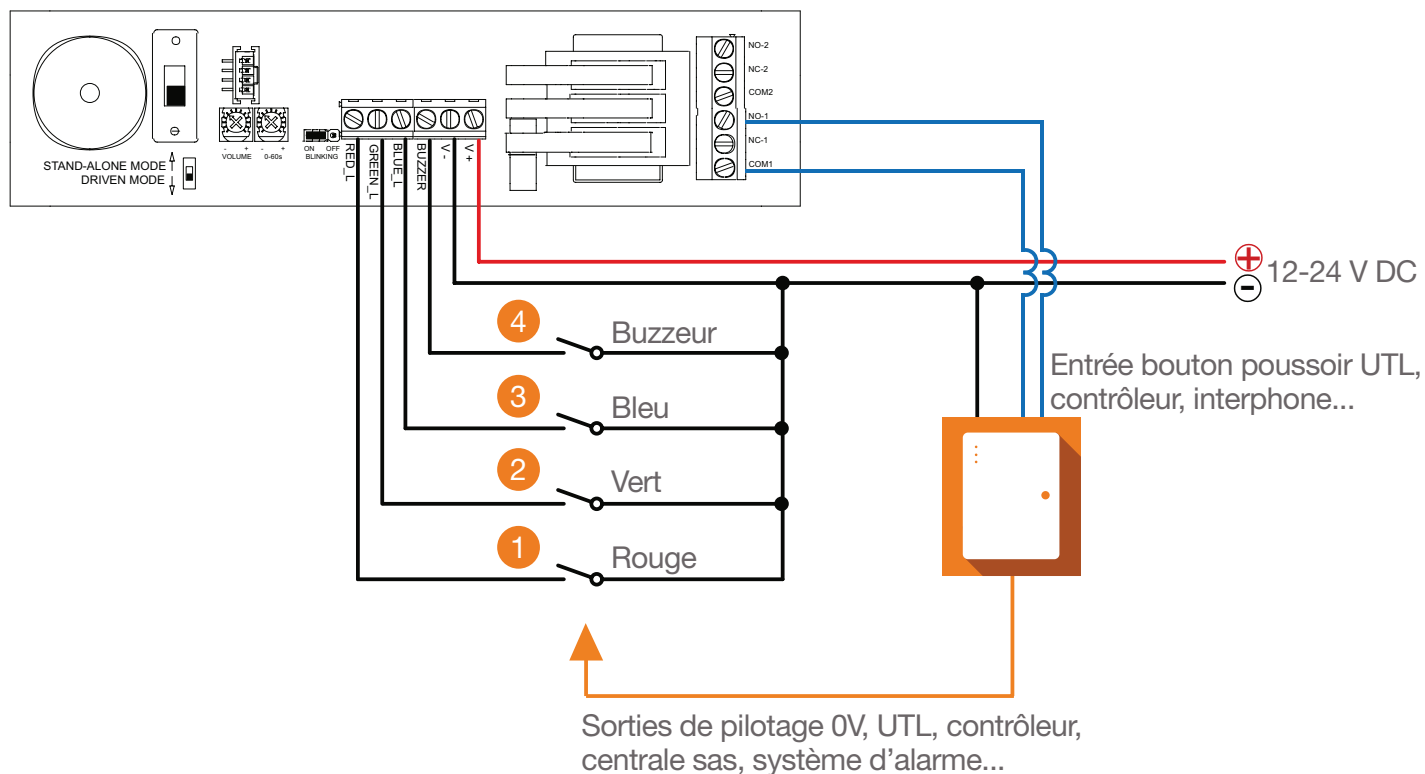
STAND-ALONE MODE
DRIVEN MODE

- + - +
VOLUME 0-60s

ON OFF
BLINKING

RED_L GREEN_L BLUE_L BUZZER V- V+

NO-2
NC-2
COM2
NO-1
NC-1
COM1

12-24 V DC

4 Buzzeur
3 Bleu
2 Vert
1 Rouge

Entrée bouton poussoir UTL, contrôleur, interphone...

Sorties de pilotage 0V, UTL, contrôleur, centrale sas, système d'alarme...